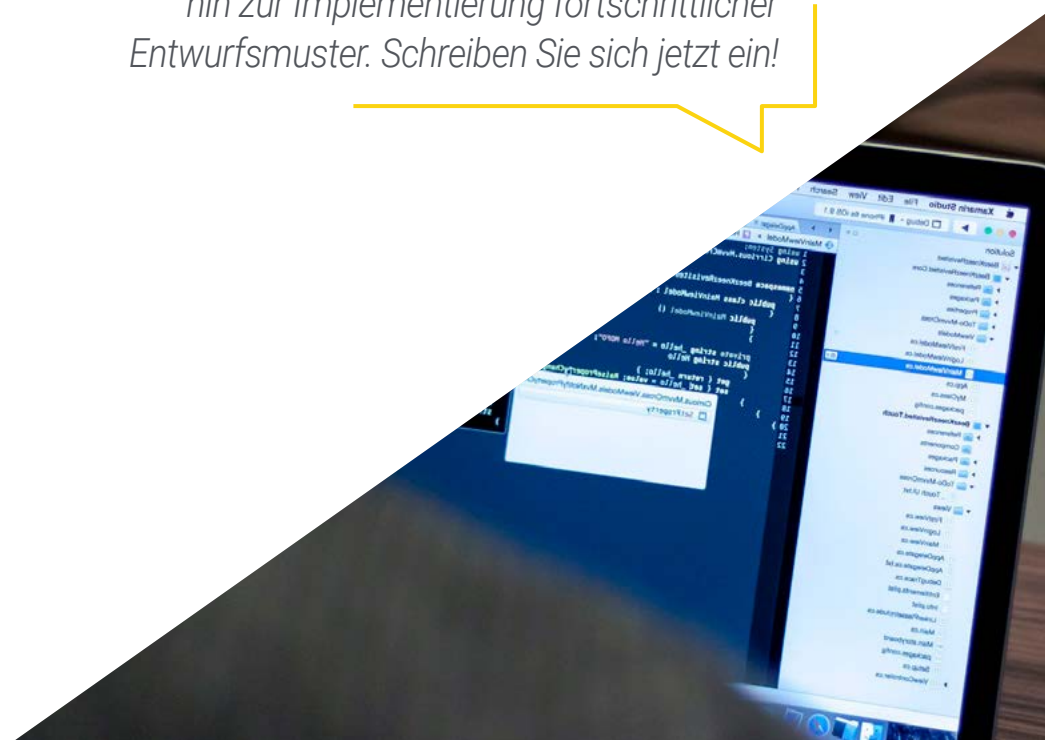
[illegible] zur Implementierung fortschrittlicher Entwurfsmuster. Schreiben Sie sich jetzt ein!

Xamarin Studio File Edit View Search

Debug iPhone 6s iOS 9.1

Solution

MainViewModel.cs

using System;
using Cirrious.MvvmCross.ViewModels;

namespace BeerDrinkin

public class MainViewModel :

public MainViewModel ()

private string _hello = "Hello MVVM";
public string Hello

get { return _hello; }
set { _hello = value; RaisePropertyChanged

Cirrious.MvvmCross.ViewModels.MvxNotifyPropertyChanged

SetProperty

Views
FirstView.cs
LoginView.cs
MainView.cs
AppDelegate.cs
Entitlements.plist
Info.plist
Main.cs
Main.storyboard
packages.config
Setup.cs
ViewController.cs